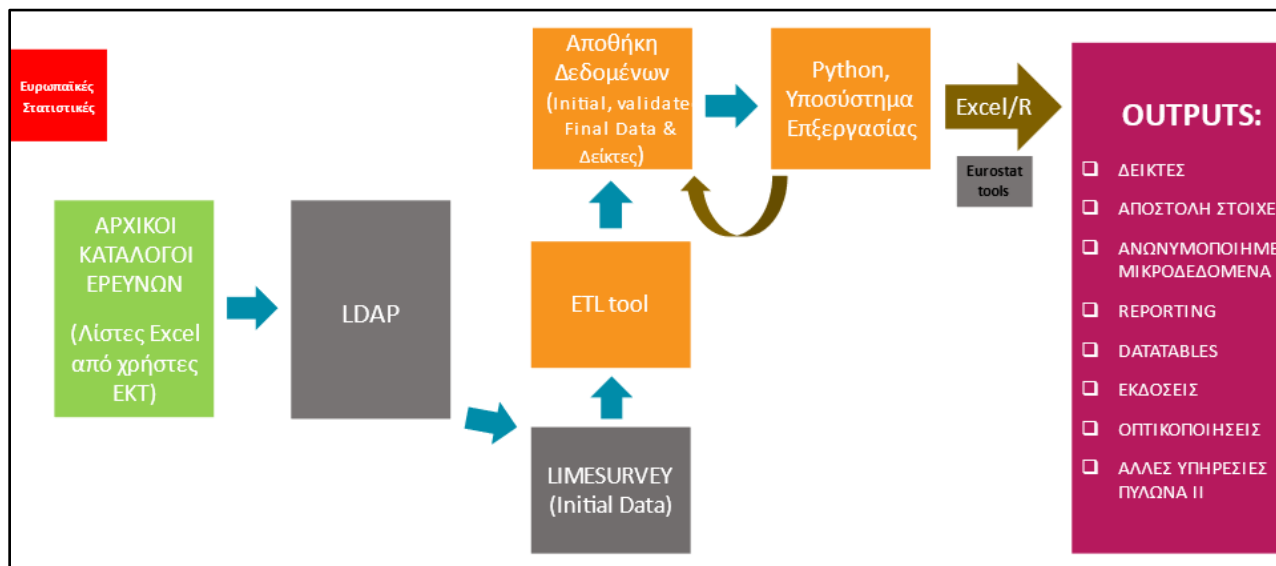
Ευρωπαϊκές Στατιστικές

ΑΡΧΙΚΟΙ ΚΑΤΑΛΟΓΟΙ ΕΡΕΥΝΩΝ

(Λίστες Excel από χρήστες ΕΚΤ)

LDAP

LIMESURVEY (Initial Data)

ETL tool

Αποθήκη Δεδομένων (Initial, validate Final Data & Δείκτες)

Python, Υποσύστημα Επξεργασίας

Excel/R

Eurostat tools

OUTPUTS:

❑ ΔΕΙΚΤΕΣ
❑ ΑΠΟΣΤΟΛΗ ΣΤΟΙΧΕ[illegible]
❑ ΑΝΩΝΥΜΟΠΟΙΗΜΕ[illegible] ΜΙΚΡΟΔΕΔΟΜΕΝΑ
❑ REPORTING
❑ DATATABLES
❑ ΕΚΔΟΣΕΙΣ
❑ ΟΠΤΙΚΟΠΟΙΗΣΕΙΣ
❑ ΑΛΛΕΣ ΥΠΗΡΕΣΙΕΣ ΠΥΛΩΝΑ ΙΙ